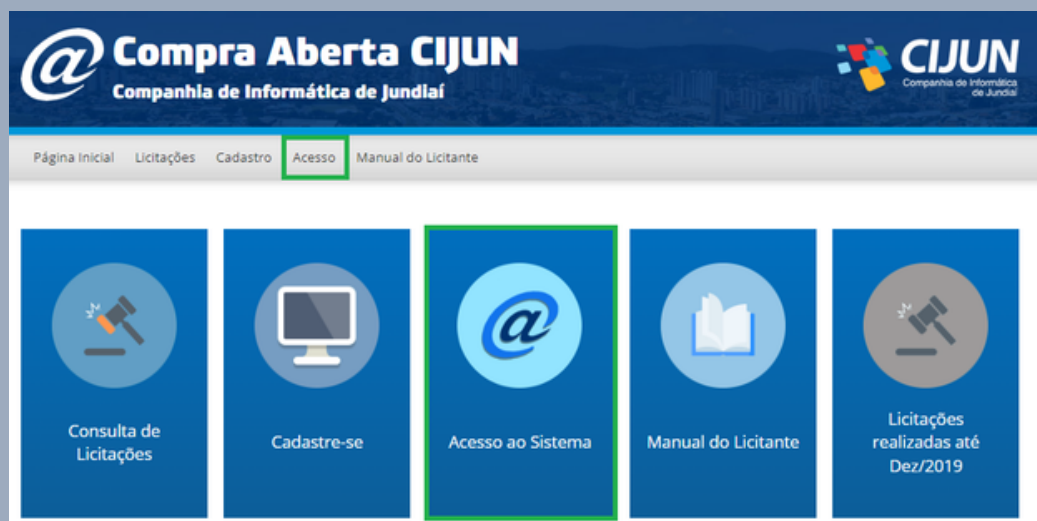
@ Compra Aberta CIJUN
Companhia de Informática de Jundiaí

CIJUN
Companhia de Informática de Jundiaí

Página Inicial Licitações Cadastro Acesso Manual do Licitante

Consulta de Licitações

Cadastre-se

Acesso ao Sistema

Manual do Licitante

Licitações realizadas até Dez/2019